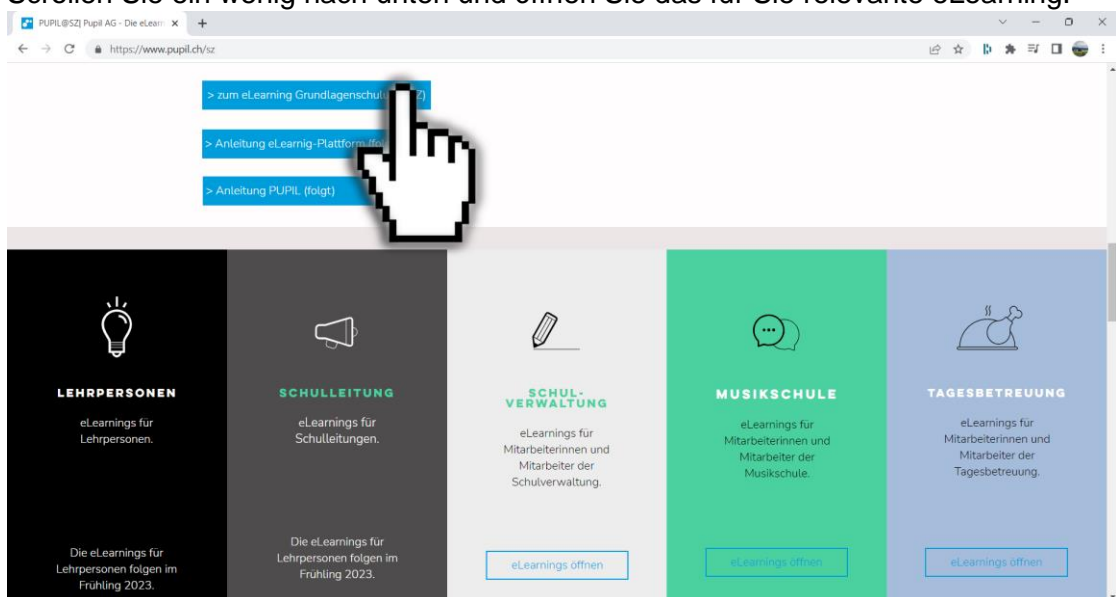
Scrollen Sie ein wenig nach unten und öffnen Sie das für Sie relevante eLearning.

PUPIL@SZ| Pupil AG - Die eLearn

https://www.pupil.ch/sz

> zum eLearning Grundlagenschul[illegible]

> Anleitung eLearnig-Plattform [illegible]

> Anleitung PUPIL (folgt)

LEHRPERSONEN

eLearnings für Lehrpersonen.

Die eLearnings für Lehrpersonen folgen im Frühling 2023.

SCHULLEITUNG

eLearnings für Schulleitungen.

Die eLearnings für Lehrpersonen folgen im Frühling 2023.

SCHUL-VERWALTUNG

eLearnings für Mitarbeiterinnen und Mitarbeiter der Schulverwaltung.

eLearnings öffnen

MUSIKSCHULE

eLearnings für Mitarbeiterinnen und Mitarbeiter der Musikschule.

eLearnings öffnen

TAGESBETREUUNG

eLearnings für Mitarbeiterinnen und Mitarbeiter der Tagesbetreuung.

eLearnings öffnen